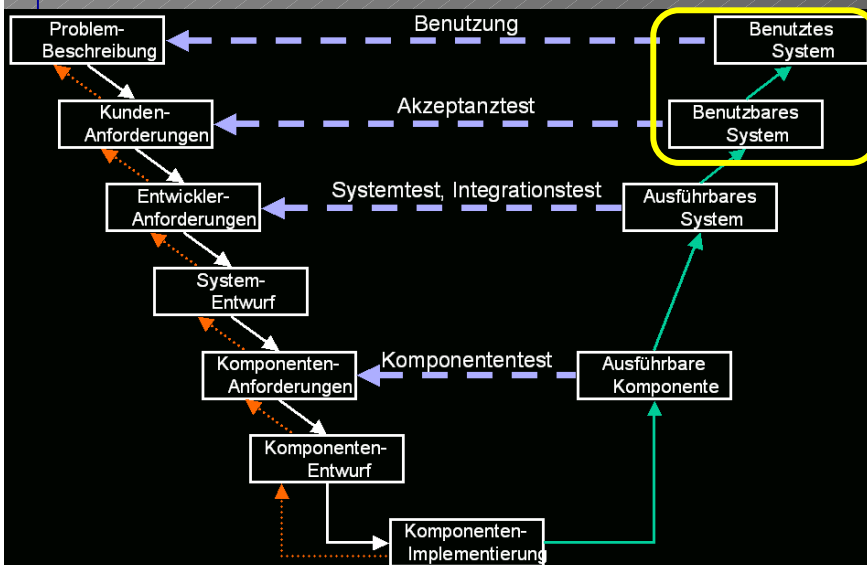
Problem-Beschreibung

Benutzung

Benutztes System

Kunden-Anforderungen

Akzeptanztest

Benutzbares System

Entwickler-Anforderungen

Systemtest, Integrationstest

Ausführbares System

System-Entwurf

Komponenten-Anforderungen

Komponententest

Ausführbare Komponente

Komponenten-Entwurf

Komponenten-Implementierung